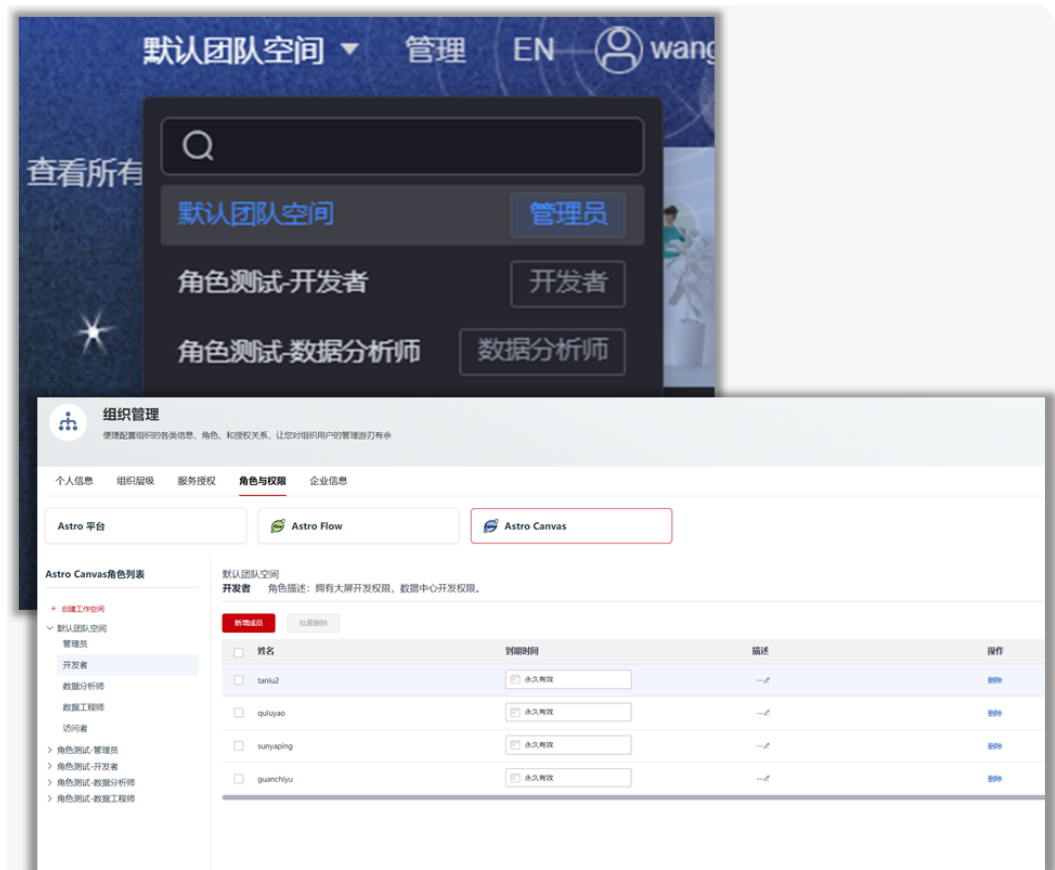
默认团队空间 ▾ 管理 EN wang

查看所有

默认团队空间 管理员

角色测试-开发者 开发者

角色测试-数据分析师 数据分析师

组织管理
便捷配置组织的各类信息、角色、和授权关系，让您对组织用户的管理游刃有余

个人信息 组织层级 服务授权 角色与权限 企业信息

Astro 平台 Astro Flow Astro Canvas

Astro Canvas角色列表

+ 创建工作空间
默认团队空间
管理员
开发者
数据分析师
数据工程师
访问者
角色测试-管理员
角色测试-开发者
角色测试-数据分析师
角色测试-数据工程师

默认团队空间
开发者 角色描述：拥有大屏开发权限，数据中心开发权限。

新增成员 批量删除

| 姓名 | 到期时间 | 描述 | 操作 |
|---|---|---|---|
| tanlu2 | 永久有效 | -- | 删除 |
| quluyao | 永久有效 | -- | 删除 |
| sunyaping | 永久有效 | -- | 删除 |
| guanchiyu | 永久有效 | -- | 删除 |